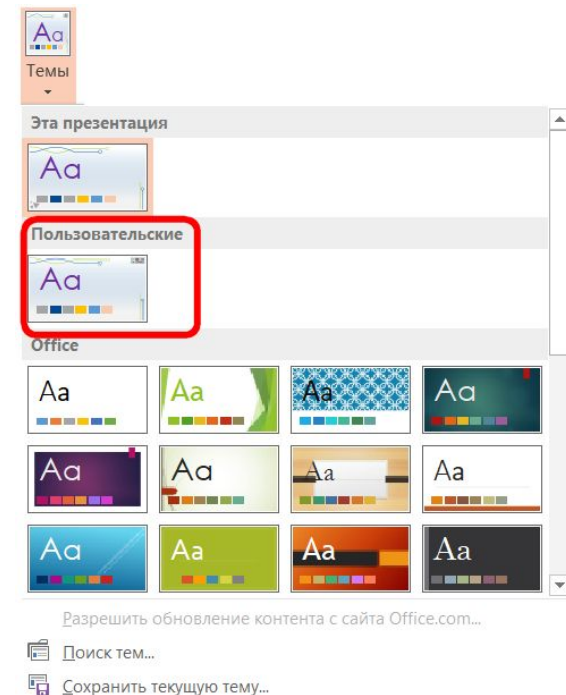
Aa
Темы

Эта презентация

Aa

Пользовательские

Aa

Office

Aa

Aa

Aa

Aa

Aa

Aa

Aa

Aa

Aa

Aa

Aa

Aa

Разрешить обновление контента с сайта Office.com...

Поиск тем...

Сохранить текущую тему...